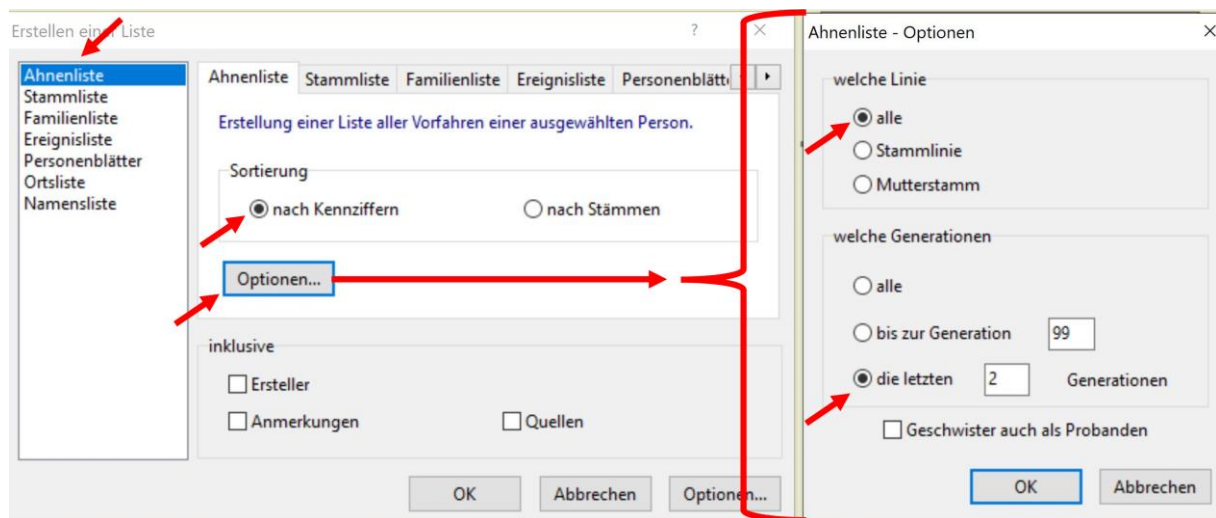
Erstellen einer Liste ? ×

Ahnenliste
Stammliste
Familienliste
Ereignisliste
Personenblätter
Ortsliste
Namensliste

Ahnenliste | Stammliste | Familienliste | Ereignisliste | Personenblätt

Erstellung einer Liste aller Vorfahren einer ausgewählten Person.

Sortierung
nach Kennziffern
nach Stämmen

Optionen...

inklusive
Ersteller
Anmerkungen
Quellen

OK
Abbrechen
Optionen...

Ahnenliste - Optionen ×

welche Linie
alle
Stammlinie
Mutterstamm

welche Generationen
alle
bis zur Generation 99
die letzten 2 Generationen

Geschwister auch als Probanden

OK
Abbrechen